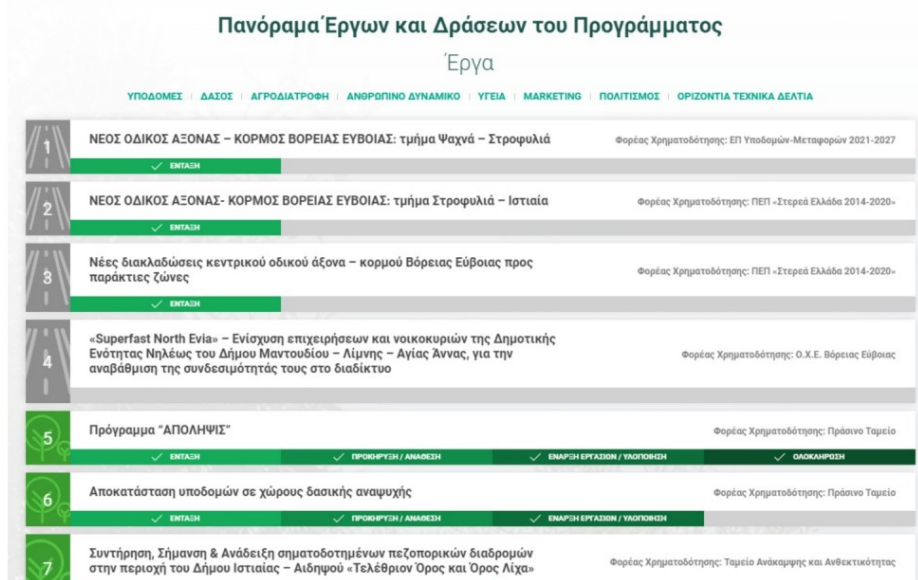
Πανόραμα Έργων και Δράσεων του Προγράμματος

Έργα

ΥΠΟΔΟΜΕΣ | ΔΑΣΟΣ | ΑΓΡΟΔΙΑΤΡΟΦΗ | ΑΝΘΡΩΠΙΝΟ ΔΥΝΑΜΙΚΟ | ΥΓΕΙΑ | MARKETING | ΠΟΛΙΤΙΣΜΟΣ | ΟΡΙΖΟΝΤΙΑ ΤΕΧΝΙΚΑ ΔΕΛΤΙΑ

1
ΝΕΟΣ ΟΔΙΚΟΣ ΑΞΟΝΑΣ – ΚΟΡΜΟΣ ΒΟΡΕΙΑΣ ΕΥΒΟΙΑΣ: τμήμα Ψαχνά – Στροφυλιά
Φορέας Χρηματοδότησης: ΕΠ Υποδομών-Μεταφορών 2021-2027
✓ ΕΝΤΑΞΗ

2
ΝΕΟΣ ΟΔΙΚΟΣ ΑΞΟΝΑΣ- ΚΟΡΜΟΣ ΒΟΡΕΙΑΣ ΕΥΒΟΙΑΣ: τμήμα Στροφυλιά – Ιστιαία
Φορέας Χρηματοδότησης: ΠΕΠ «Στερεά Ελλάδα 2014-2020»
✓ ΕΝΤΑΞΗ

3
Νέες διακλαδώσεις κεντρικού οδικού άξονα – κορμού Βόρειας Εύβοιας προς παράκτιες ζώνες
Φορέας Χρηματοδότησης: ΠΕΠ «Στερεά Ελλάδα 2014-2020»
✓ ΕΝΤΑΞΗ

4
«Superfast North Evia» – Ενίσχυση επιχειρήσεων και νοικοκυριών της Δημοτικής Ενότητας Νηλέως του Δήμου Μαντουδίου – Λίμνης – Αγίας Άννας, για την αναβάθμιση της συνδεσιμότητάς τους στο διαδίκτυο
Φορέας Χρηματοδότησης: Ο.Χ.Ε. Βόρειας Εύβοιας

5
Πρόγραμμα "ΑΠΟΛΗΨΙΣ"
Φορέας Χρηματοδότησης: Πράσινο Ταμείο
✓ ΕΝΤΑΞΗ ✓ ΠΡΟΚΗΡΥΞΗ / ΑΝΑΘΕΣΗ ✓ ΕΝΑΡΞΗ ΕΡΓΑΣΙΩΝ / ΥΛΟΠΟΙΗΣΗ ✓ ΟΛΟΚΛΗΡΩΣΗ

6
Αποκατάσταση υποδομών σε χώρους δασικής αναψυχής
Φορέας Χρηματοδότησης: Πράσινο Ταμείο
✓ ΕΝΤΑΞΗ ✓ ΠΡΟΚΗΡΥΞΗ / ΑΝΑΘΕΣΗ ✓ ΕΝΑΡΞΗ ΕΡΓΑΣΙΩΝ / ΥΛΟΠΟΙΗΣΗ

7
Συντήρηση, Σήμανση & Ανάδειξη σηματοδοτημένων πεζοπορικών διαδρομών στην περιοχή του Δήμου Ιστιαίας – Αιδηψού «Τελέθριον Όρος και Όρος Λίχα»
Φορέας Χρηματοδότησης: Ταμείο Ανάκαμψης και Ανθεκτικότητας